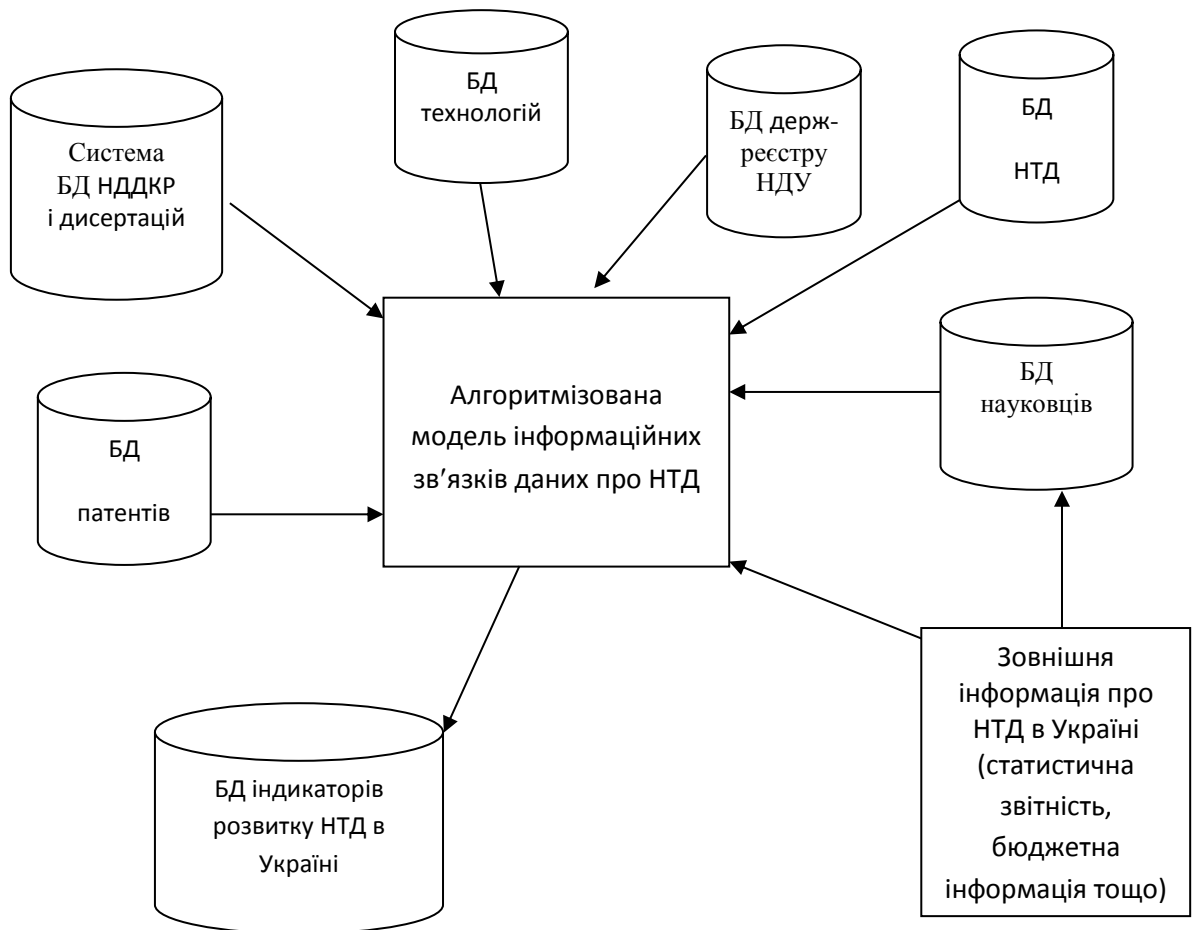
Система БД НДДКР і дисертацій

БД технологій

БД держреєстру НДУ

БД

НТД

БД

патентів

Алгоритмізована модель інформаційних зв'язків даних про НТД

БД науковців

БД індикаторів розвитку НТД в Україні

Зовнішня інформація про НТД в Україні (статистична звітність, бюджетна інформація тощо)